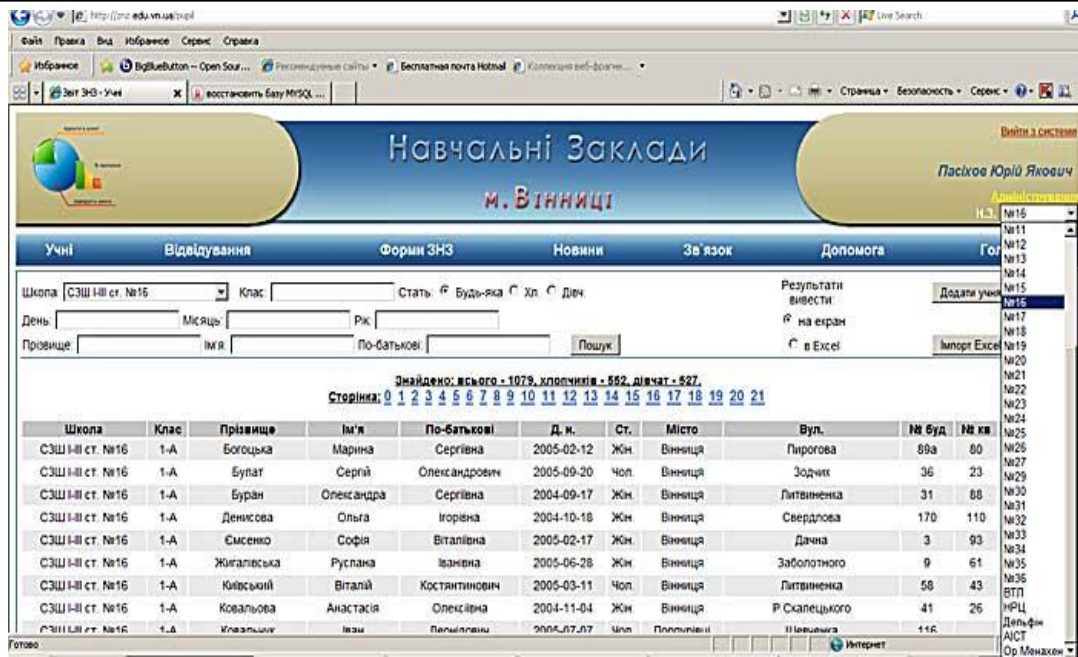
http://znz.edu.vn.ua/pupil

Live Search

Файл Правка Вид Избранное Сервис Справка

Избранное BigBlueButton – Open Sour... Рекомендуемые сайты Бесплатная почта Hotmail Коллекция веб-фрагме...

Звіт ЗНЗ - Учні восстановить базу MySQL ...

Страница Безопасность Сервис

Навчальні Заклади
м. Вінниці

Вийти з системи

Пасіхов Юрій Якович

Адміністрування

Н.З. №16

№11
№12
№13
№14
№15
№16
№17
№18
№19
№20
№21
№22
№23
№24
№25
№26
№27
№29
№30
№31
№32
№33
№34
№35
№36
ВТЛ
НРЦ
Дельфін
AICT
Ор Менахем

Учні Відвідування Форми ЗНЗ Новини Зв'язок Допомога Го

Школа: СЗШ І-ІІІ ст. №16 Клас: Стать: Будь-яка Хл. Дівч.

День: Місяць: Рік:

Прізвище: Ім'я: По-батькові: Пошук

Результати вивести:
на екран
в Excel

Додати учня

Імпорт Excel

Знайдено: всього - 1079, хлопчиків - 552, дівчат - 527.
Сторінка: 0 1 2 3 4 5 6 7 8 9 10 11 12 13 14 15 16 17 18 19 20 21

| Школа | Клас | Прізвище | Ім'я | По-батькові | Д. н. | Ст. | Місто | Вул. | № буд | № кв |
|---|---|---|---|---|---|---|---|---|---|---|
| СЗШ І-ІІІ ст. №16 | 1-А | Богоцька | Марина | Сергіївна | 2005-02-12 | Жін. | Вінниця | Пирогова | 89а | 80 |
| СЗШ І-ІІІ ст. №16 | 1-А | Бунат | Сергій | Олександрович | 2005-09-20 | Чол. | Вінниця | Зодчих | 36 | 23 |
| СЗШ І-ІІІ ст. №16 | 1-А | Буран | Олександра | Сергіївна | 2004-09-17 | Жін. | Вінниця | Литвиненка | 31 | 88 |
| СЗШ І-ІІІ ст. №16 | 1-А | Денисова | Ольга | Ігорівна | 2004-10-18 | Жін. | Вінниця | Свердлова | 170 | 110 |
| СЗШ І-ІІІ ст. №16 | 1-А | Євсенко | Софія | Віталіївна | 2005-02-17 | Жін. | Вінниця | Дачна | 3 | 93 |
| СЗШ І-ІІІ ст. №16 | 1-А | Жигалівська | Руслана | Іванівна | 2005-06-28 | Жін. | Вінниця | Заболотного | 9 | 61 |
| СЗШ І-ІІІ ст. №16 | 1-А | Київський | Віталій | Костянтинович | 2005-03-11 | Чол. | Вінниця | Литвиненка | 58 | 43 |
| СЗШ І-ІІІ ст. №16 | 1-А | Ковальова | Анастасія | Олексіївна | 2004-11-04 | Жін. | Вінниця | Р.Скалецького | 41 | 26 |
| СЗШ І-ІІІ ст. №16 | 1-А | Ковальчук | Іван | Petrович | 2005-07-07 | Чол. | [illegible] | Шевченка | 116 | |

Готово

Интернет